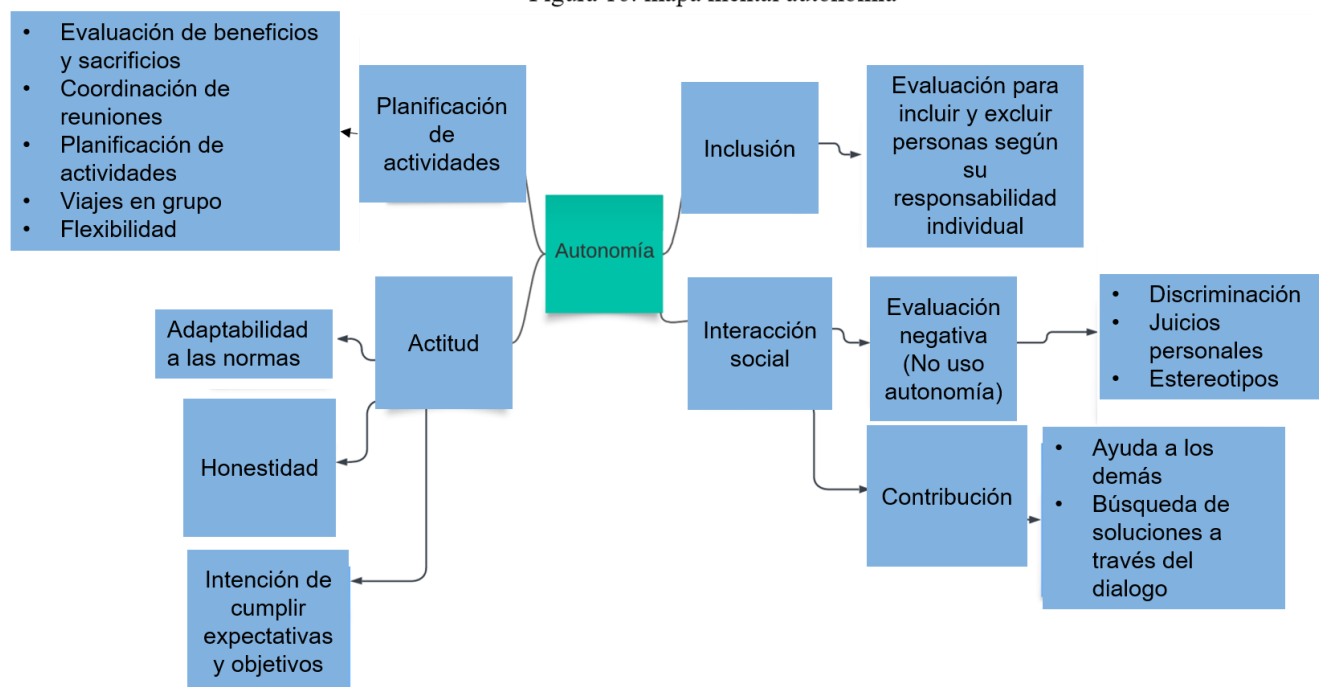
Figura 16: mapa mental autonomía

- Evaluación de beneficios y sacrificios
- Coordinación de reuniones
- Planificación de actividades
- Viajes en grupo
- Flexibilidad

Planificación de actividades

Autonomía

Inclusión

Evaluación para incluir y excluir personas según su responsabilidad individual

Adaptabilidad a las normas

Actitud

Honestidad

Intención de cumplir expectativas y objetivos

Interacción social

Evaluación negativa (No uso autonomía)

- Discriminación
- Juicios personales
- Estereotipos

Contribución

- Ayuda a los demás
- Búsqueda de soluciones a través del dialogo